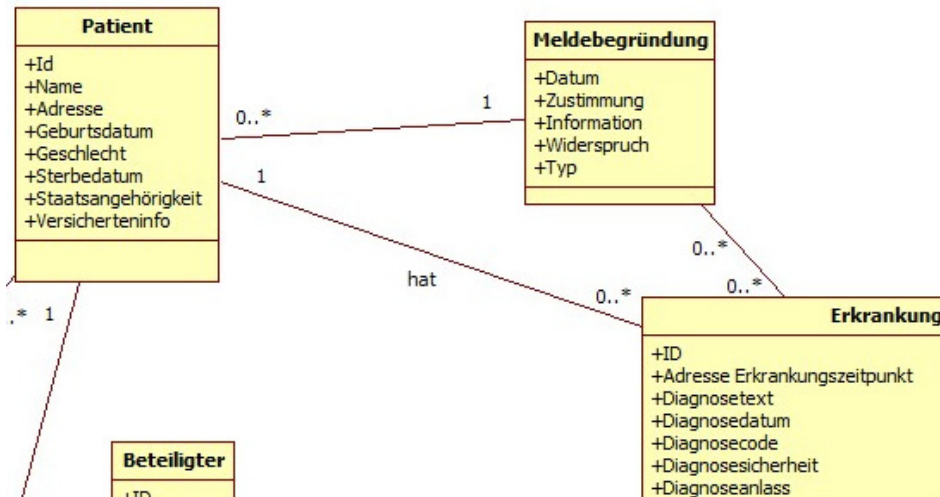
Patient

+Id
+Name
+Adresse
+Geburtsdatum
+Geschlecht
+Sterbedatum
+Staatsangehörigkeit
+Versicherteninfo

0..*

1

Meldebegründung

+Datum
+Zustimmung
+Information
+Widerspruch
+Typ

1

hat

0..*

0..*

0..*

.* 1

Erkrankung

+ID
+Adresse Erkrankungszeitpunkt
+Diagnosetext
+Diagnosedatum
+Diagnosecode
+Diagnosesicherheit
+Diagnoseanlass

Beteiligter

+ID